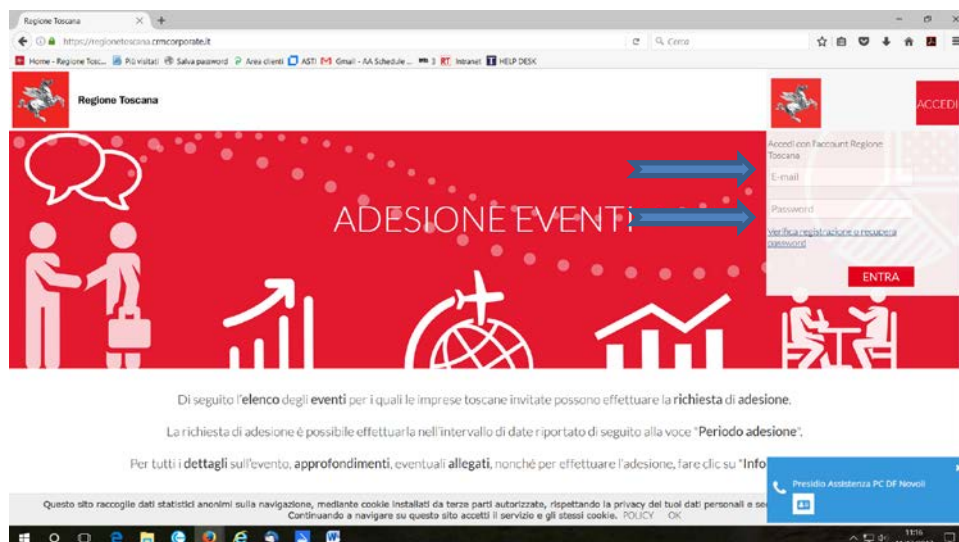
Regione Toscana
https://regionetoscana.crmcorporate.it
Cerca
Home - Regione Tosc... Più visitati Salva password Area clienti ASTI Gmail - AA Schedule ... 3 RT Intranet HELP DESK

Regione Toscana

ACCEDI

Accedi con l'account Regione Toscana
E-mail
Password
Verifica registrazione o recupera password
ENTRA

ADESIONE EVENTI

Di seguito l'elenco degli eventi per i quali le imprese toscane invitate possono effettuare la richiesta di adesione.

La richiesta di adesione è possibile effettuarla nell'intervallo di date riportato di seguito alla voce "Periodo adesione".

Per tutti i dettagli sull'evento, approfondimenti, eventuali allegati, nonché per effettuare l'adesione, fare clic su "Info

Presidio Assistenza PC DF Novoli

Questo sito raccoglie dati statistici anonimi sulla navigazione, mediante cookie installati da terze parti autorizzate, rispettando la privacy dei tuoi dati personali e se
Continuando a navigare su questo sito accetti il servizio e gli stessi cookie. POLICY OK

11:16